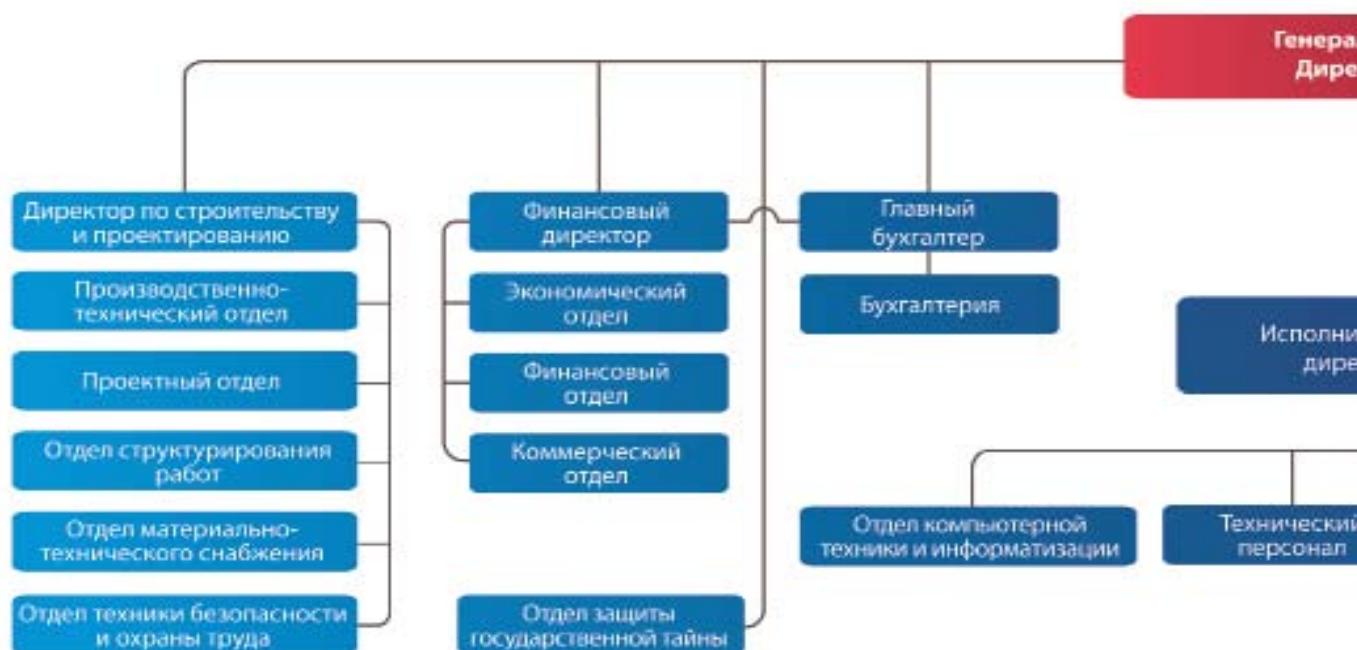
Генера
Дире

Директор по строительству и проектированию

Производственно-технический отдел

Проектный отдел

Отдел структурирования работ

Отдел материально-технического снабжения

Отдел техники безопасности и охраны труда

Финансовый директор

Экономический отдел

Финансовый отдел

Коммерческий отдел

Отдел защиты государственной тайны

Главный бухгалтер

Бухгалтерия

Исполни
дире

Отдел компьютерной техники и информатизации

Технический
персонал